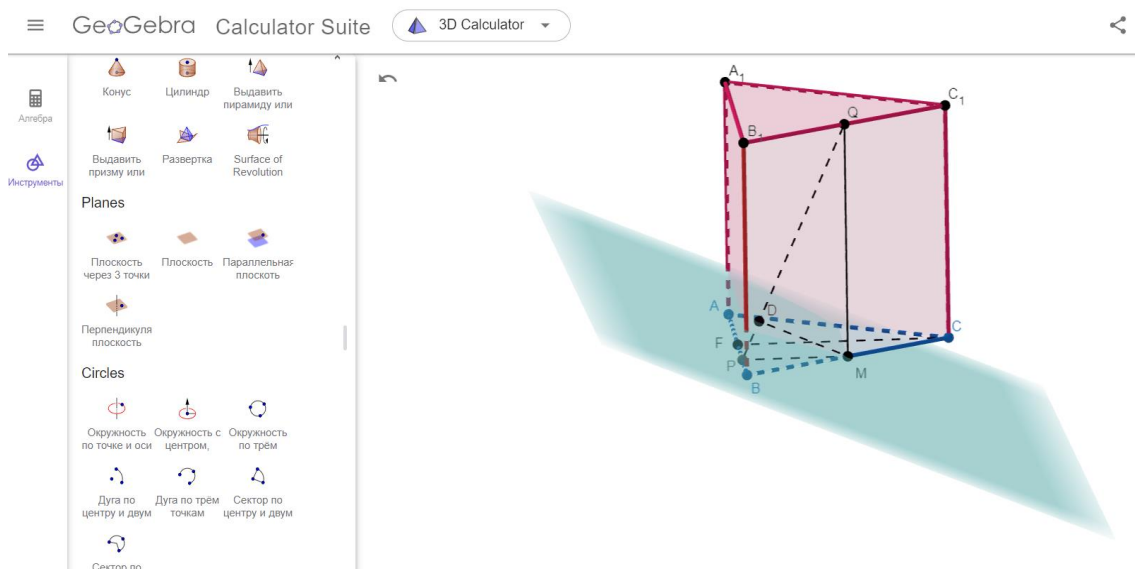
GeoGebra Calculator Suite
3D Calculator

Алгебра
Инструменты

Конус
Цилиндр
Выдавить пирамиду или
Выдавить призму или
Развертка
Surface of Revolution

Planes

Плоскость через 3 точки
Плоскость
Параллельная плоскость
Перпендикуля плоскость

Circles

Окружность по точке и оси
Окружность с центром,
Окружность по трём
Дуга по центру и двум
Дуга по трём точкам
Сектор по центру и двум
Сектор по

$A_1$
$C_1$
$B_1$
Q
A
D
C
F
P
M
B